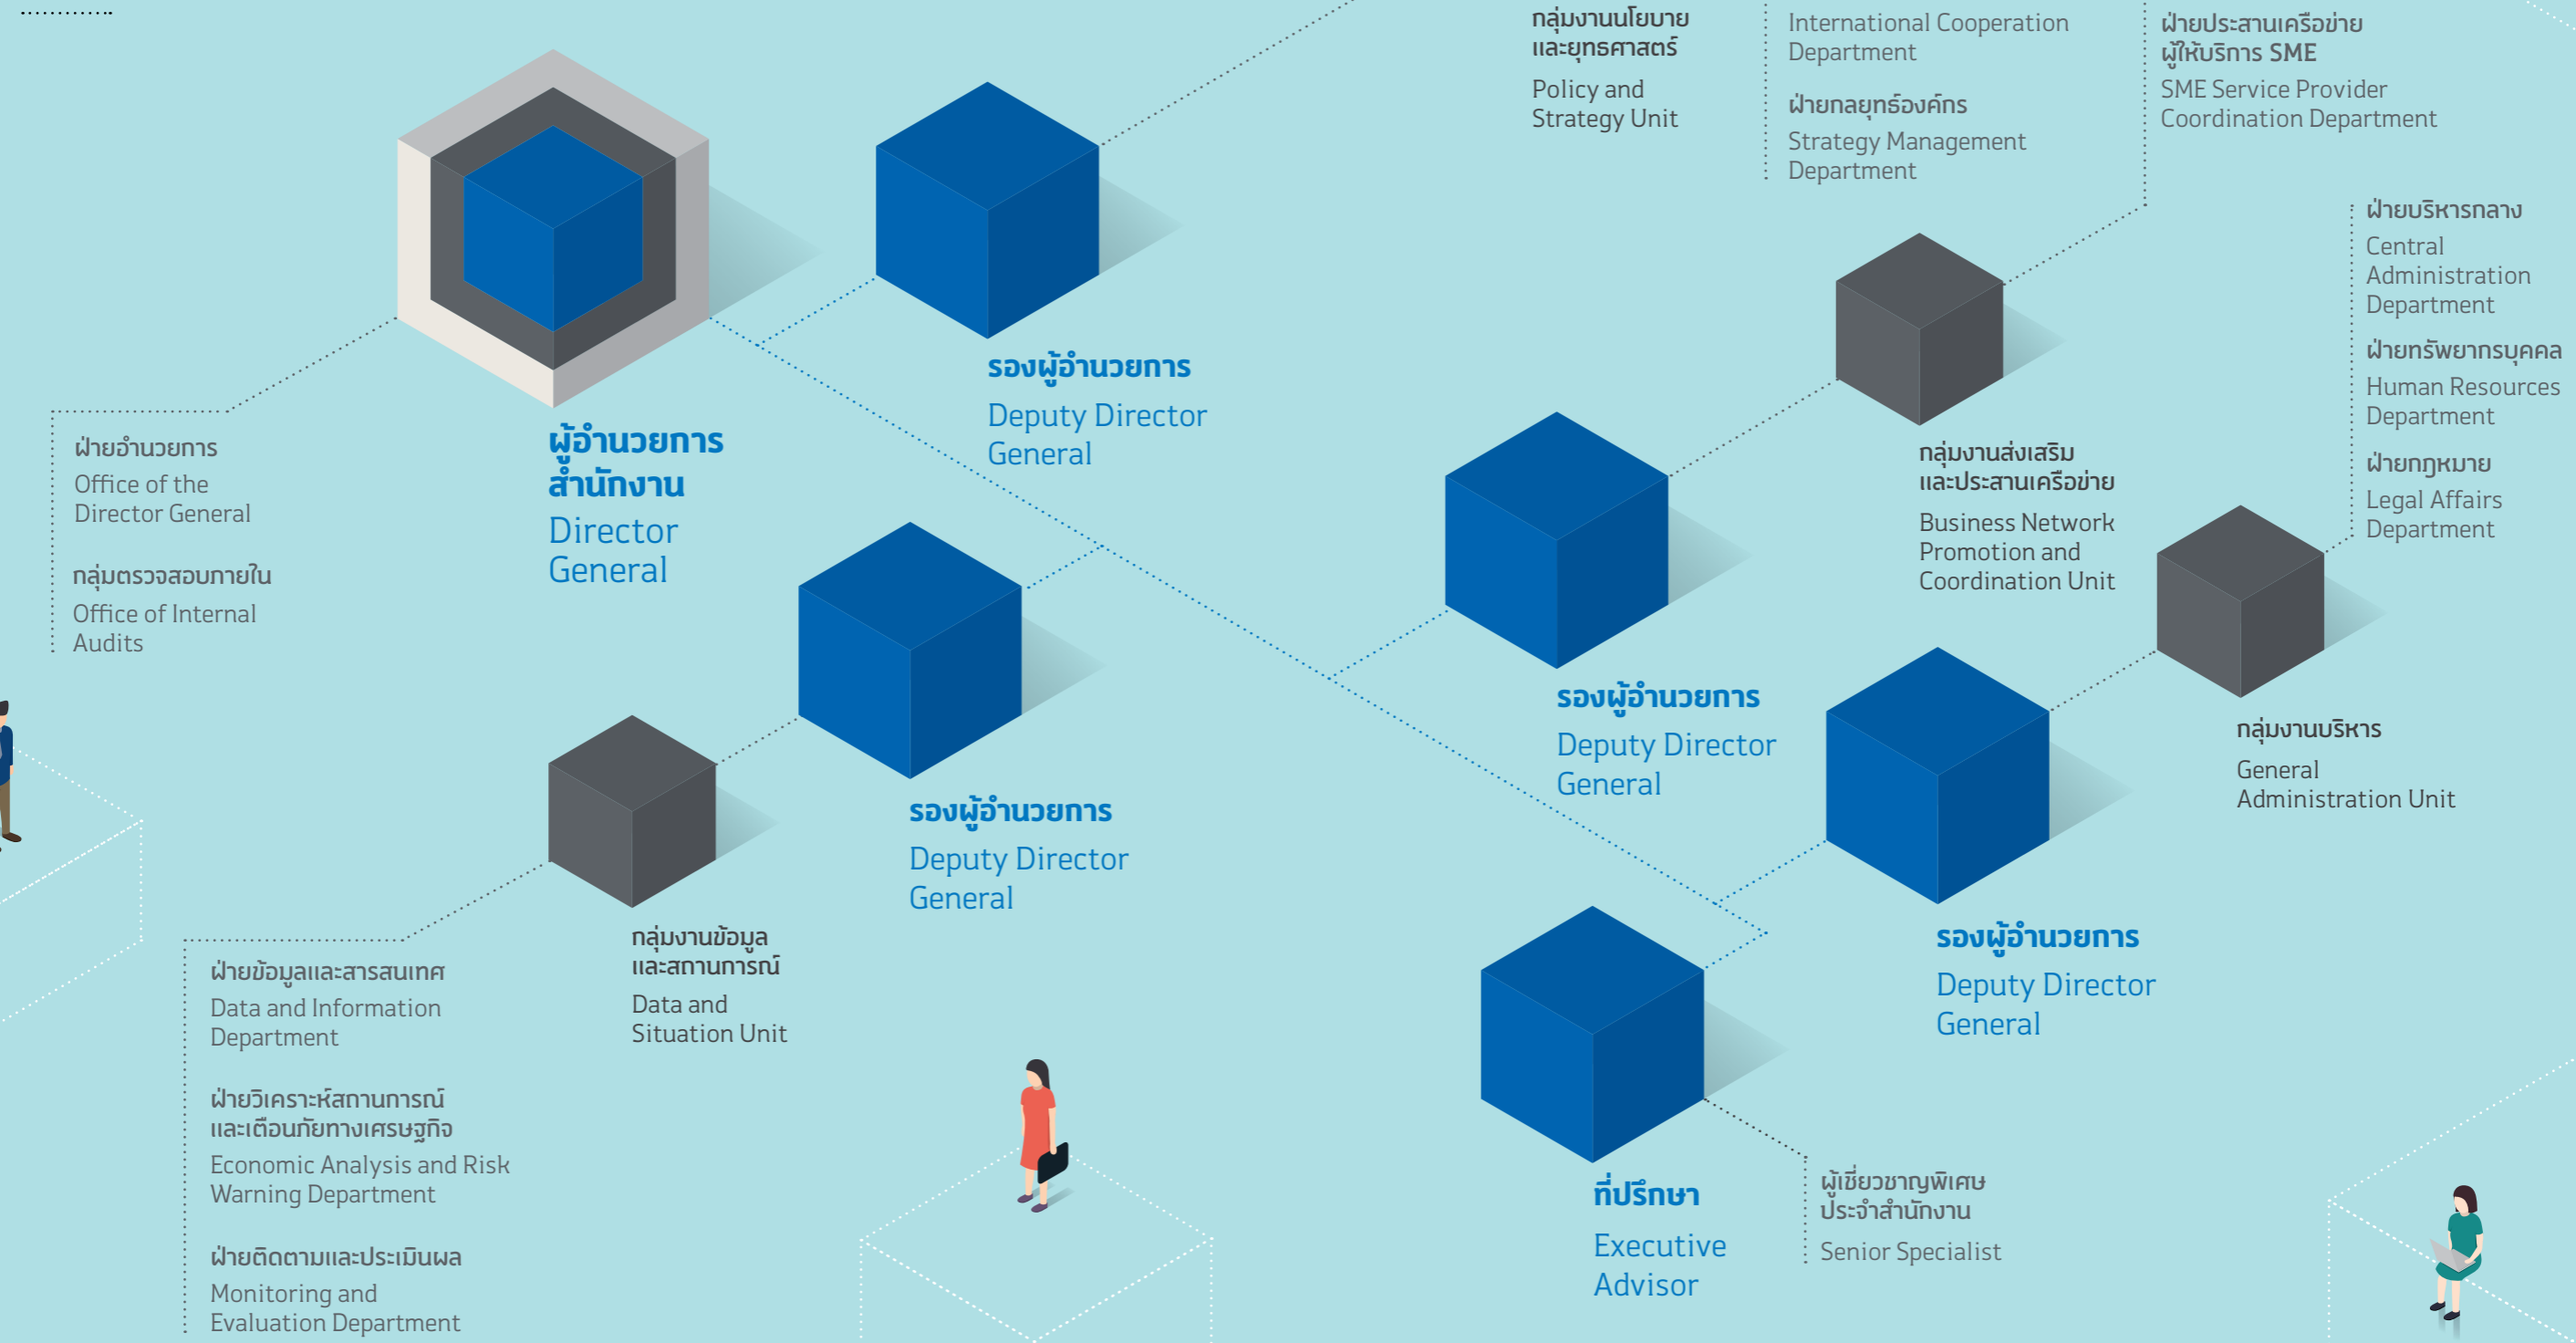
กลุ่มงานนโยบายและยุทธศาสตร์

Policy and Strategy Unit

International Cooperation Department

ฝ่ายกลยุทธ์องค์กร

Strategy Management Department

ฝ่ายประสานเครือข่ายผู้ให้บริการ SME

SME Service Provider Coordination Department

ฝ่ายบริหารกลาง

Central Administration Department

ฝ่ายทรัพยากรบุคคล

Human Resources Department

ฝ่ายกฎหมาย

Legal Affairs Department

รองผู้อำนวยการ

Deputy Director General

ผู้อำนวยการสำนักงาน

Director General

ฝ่ายอำนวยการ

Office of the Director General

กลุ่มตรวจสอบภายใน

Office of Internal Audits

กลุ่มงานส่งเสริมและประสานเครือข่าย

Business Network Promotion and Coordination Unit

รองผู้อำนวยการ

Deputy Director General

กลุ่มงานบริหาร

General Administration Unit

รองผู้อำนวยการ

Deputy Director General

กลุ่มงานข้อมูลและสถานการณ์

Data and Situation Unit

ฝ่ายข้อมูลและสารสนเทศ

Data and Information Department

ฝ่ายวิเคราะห์สถานการณ์และเตือนภัยทางเศรษฐกิจ

Economic Analysis and Risk Warning Department

ฝ่ายติดตามและประเมินผล

Monitoring and Evaluation Department

รองผู้อำนวยการ

Deputy Director General

ที่ปรึกษา

Executive Advisor

ผู้เชี่ยวชาญพิเศษประจำสำนักงาน

Senior Specialist